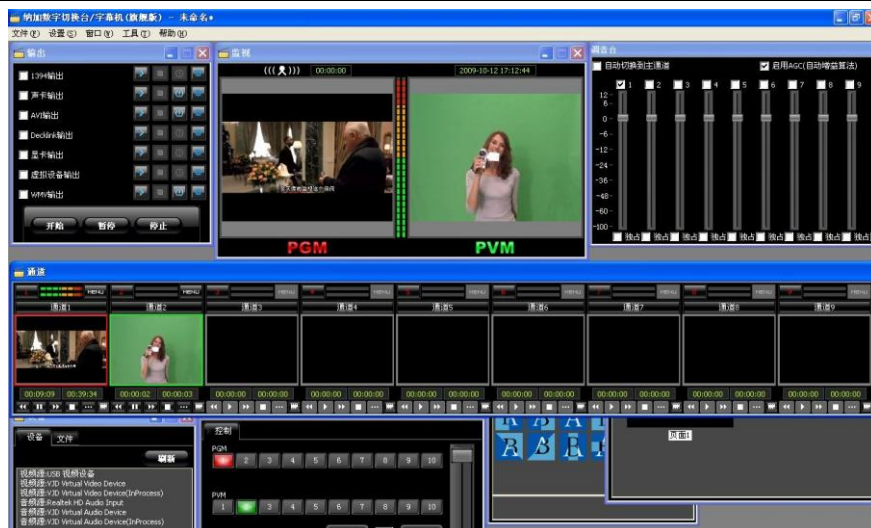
纳加数字切换台/字幕机(旗舰版) - 未命名*

文件(F) 设置(S) 窗口(W) 工具(T) 帮助(H)

输出

1394输出
声卡输出
AVI输出
Decklink输出
显卡输出
虚拟设备输出
WMV输出

开始 暂停 停止

监视

00:00:00
2009-10-12 17:12:44

PGM
PVM

调音台

自动切换到主通道
启用AGC(自动增益算法)

1 2 3 4 5 6 7 8 9

12
6
0
-6
-12
-18
-24
-30
-36
-42
-48
-60
-100

独占 独占 独占 独占 独占 独占 独占 独占 独占

通道

MENU MENU MENU MENU MENU MENU MENU MENU MENU

通道1 通道2 通道3 通道4 通道5 通道6 通道7 通道8 通道9

00:09:09 00:39:34
00:00:02 00:00:03
00:00:00 00:00:00
00:00:00 00:00:00
00:00:00 00:00:00
00:00:00 00:00:00
00:00:00 00:00:00
00:00:00 00:00:00
00:00:00 00:00:00

设备 文件

刷新

视频源:USB 视频设备
视频源:VJD Virtual Video Device
视频源:VJD Virtual Video Device(InProcess)
音频源:Realtek HD Audio Input
音频源:VJD Virtual Audio Device
音频源:VJD Virtual Audio Device(InProcess)

控制

PGM
1 2 3 4 5 6 7 8 9 10

PVM
1 2 3 4 5 6 7 8 9 10

页面1